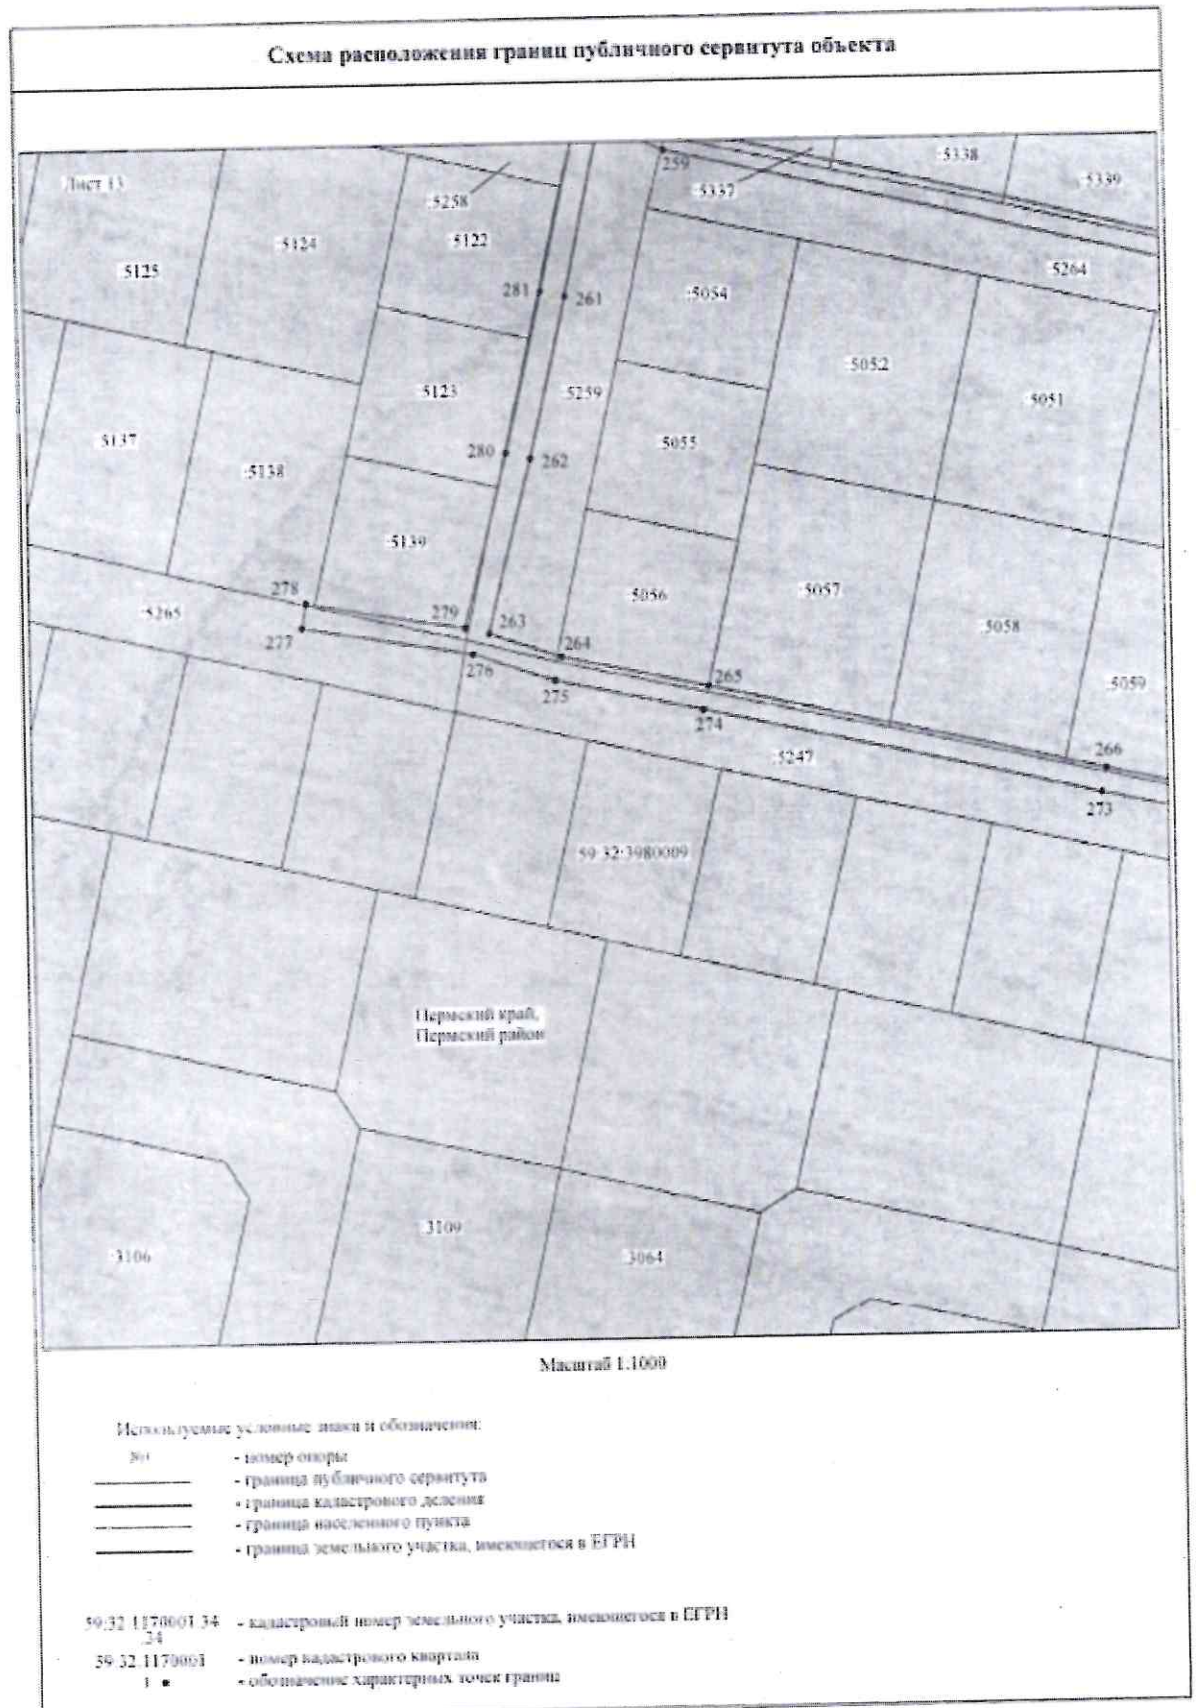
Схема расположения границ публичного сервитута объекта

Лист 13

:5258

259

:5337

:5338

:5339

:5124

:5122

:5125

281

261

:5054

:5264

:5052

:5123

:5259

:5051

:5137

:5138

280

262

:5055

:5139

278

:5265

279

263

:5056

:5057

:5058

277

264

276

275

265

:5059

274

:5247

266

273

59:32:3980009

Пермский край,
Пермский район

:3109

:3106

:3064

Масштаб 1:1000

Используемые условные знаки и обозначения:

30 - номер опоры
- граница публичного сервитута
- граница кадастрового деления
- граница населенного пункта
- граница земельного участка, имеющегося в ЕГРН

59:32:1170001:34
:34 - кадастровый номер земельного участка, имеющегося в ЕГРН
59:32:1170001 - номер кадастрового квартала
1 • - обозначение характерных точек границ